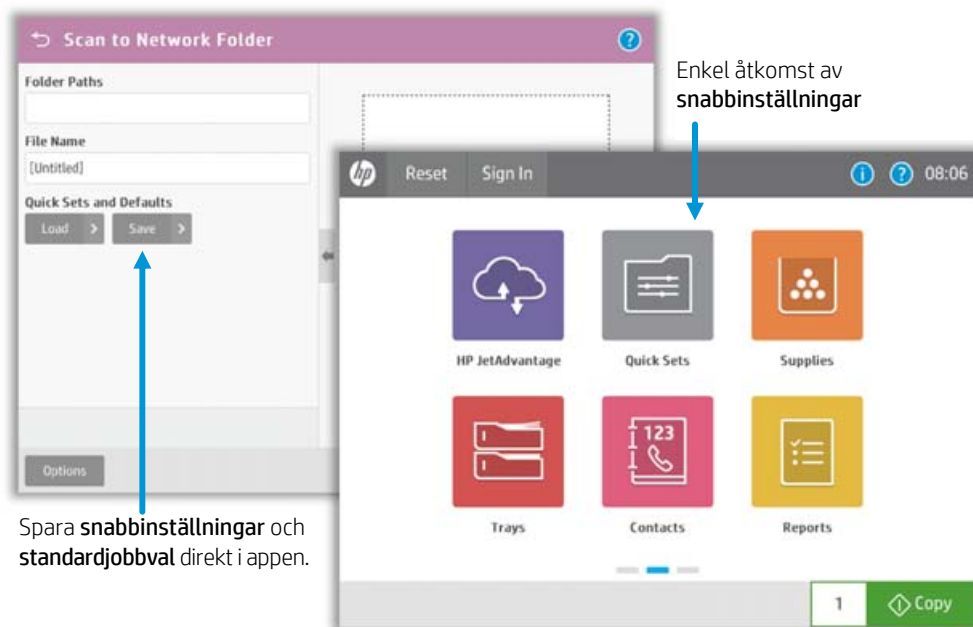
Scan to Network Folder

Folder Paths

File Name

[Untitled]

Quick Sets and Defaults

Load

Save

Options

Enkel åtkomst av **snabbinställningar**

hp

Reset

Sign In

08:06

HP JetAdvantage

Quick Sets

Supplies

123

Trays

Contacts

Reports

1

Copy

Spara **snabbinställningar** och **standardjobbval** direkt i appen.